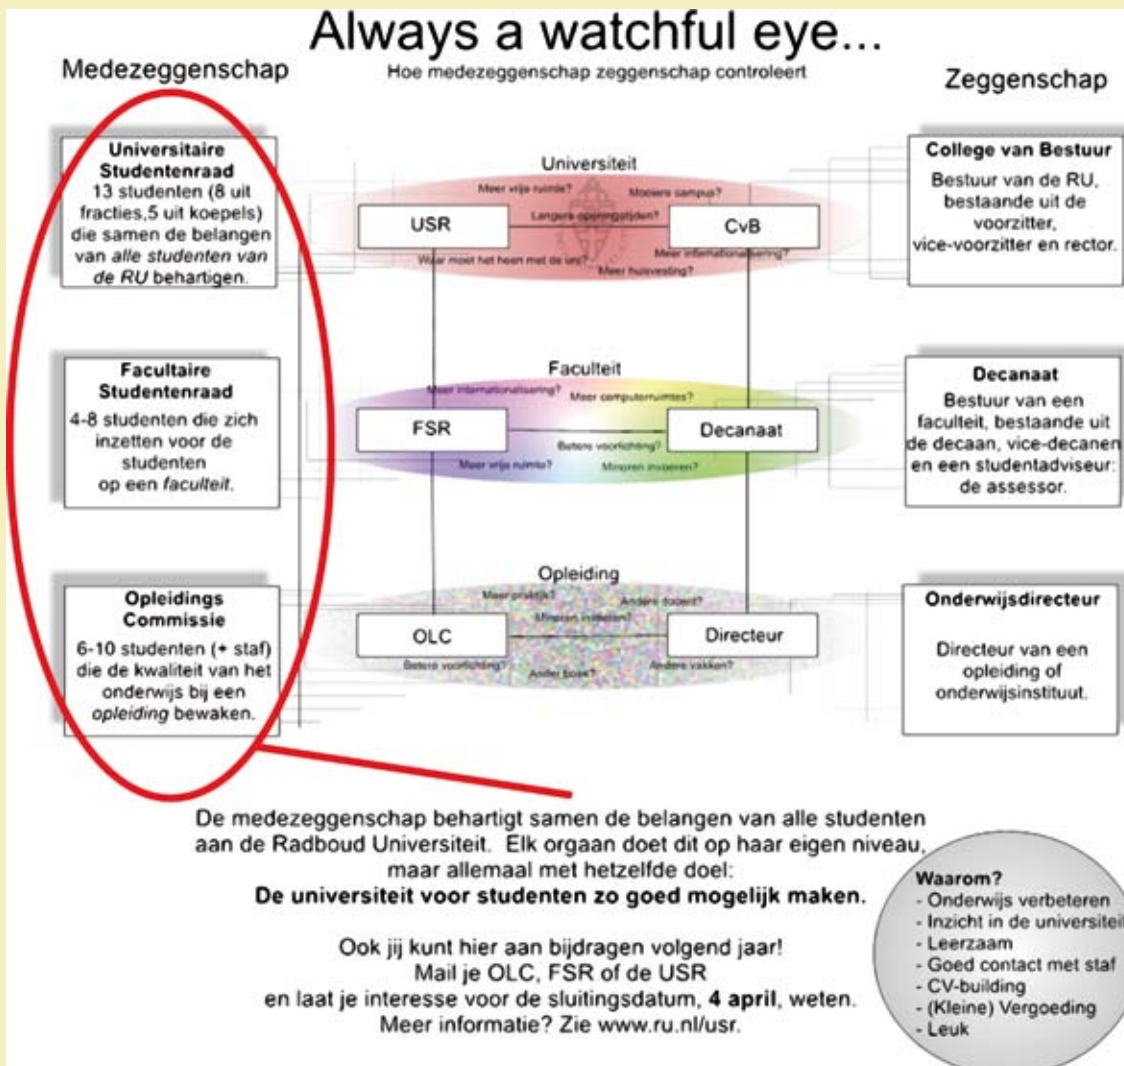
Always a watchful eye...

Medezeggenschap

Hoe medezeggenschap zeggenschap controleert

Zeggenschap

**Universitaire Studentenraad**
13 studenten (8 uit fracties,5 uit koepels) die samen de belangen van *alle studenten van de RU* behartigen.

Universiteit

Meer vrije ruimte?
Mooiere campus?
Langere openingstijden?
USR
CvB
Waar moet het heen met de uni?
Meer internationalisering?
Meer huisvesting?

**College van Bestuur**
Bestuur van de RU, bestaande uit de voorzitter, vice-voorzitter en rector.

**Facultaire Studentenraad**
4-8 studenten die zich inzetten voor de studenten op een *faculteit*.

Faculteit

Meer internationalisering?
Meer computerruimtes?
FSR
Decanaat
Betere voorlichting?
Meer vrije ruimte?
Minoren invoeren?

**Decanaat**
Bestuur van een faculteit, bestaande uit de decaan, vice-decanen en een studentadviseur: de assessor.

**Opleidings Commissie**
6-10 studenten (+ staf) die de kwaliteit van het onderwijs bij een *opleiding* bewaken.

Opleiding

Meer praktijk?
Andere docent?
Minoren invoeren?
OLC
Directeur
Betere voorlichting?
Andere boek?
Andere vakken?

**Onderwijsdirecteur**
Directeur van een opleiding of onderwijsinstituut.

De medezeggenschap behartigt samen de belangen van alle studenten aan de Radboud Universiteit. Elk orgaan doet dit op haar eigen niveau, maar allemaal met hetzelfde doel:
**De universiteit voor studenten zo goed mogelijk maken.**

Ook jij kunt hier aan bijdragen volgend jaar!
Mail je OLC, FSR of de USR
en laat je interesse voor de sluitingsdatum, **4 april**, weten.
Meer informatie? Zie www.ru.nl/usr.

**Waarom?**
- Onderwijs verbeteren
- Inzicht in de universiteit
- Leerzaam
- Goed contact met staf
- CV-building
- (Kleine) Vergoeding
- Leuk